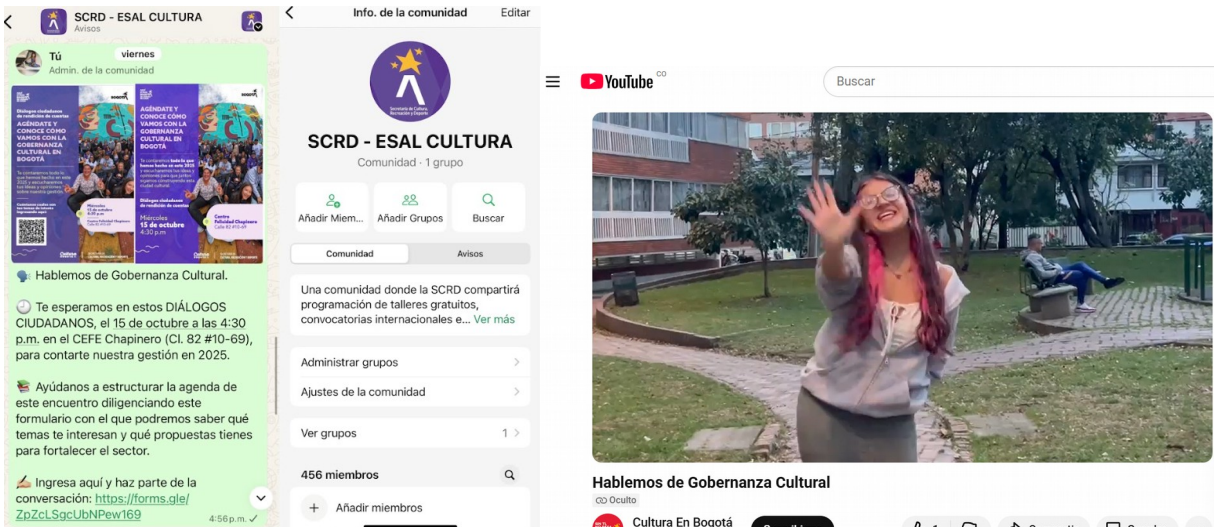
SCRD - ESAL CULTURA
Avisos

viernes

Tú
Admin. de la comunidad

AGÉNDATE Y CONOCE CÓMO VAMOS CON LA GOBERNANZA CULTURAL EN BOGOTÁ

AGÉNDATE Y CONOCE CÓMO VAMOS CON LA GOBERNANZA CULTURAL EN BOGOTÁ

Miércoles 15 de octubre 4:30 p.m.

Centro Felicidad Chapinero Calle 82 #10-69

🗣️ Hablemos de Gobernanza Cultural.

🕔 Te esperamos en estos DIÁLOGOS CIUDADANOS, el 15 de octubre a las 4:30 p.m. en el CEFE Chapinero (Cl. 82 #10-69), para contarte nuestra gestión en 2025.

📚 Ayúdanos a estructurar la agenda de este encuentro diligenciando este formulario con el que podremos saber qué temas te interesan y qué propuestas tienes para fortalecer el sector.

✍️ Ingresa aquí y haz parte de la conversación: https://forms.gle/ZpZcLSgcUbNPew169

4:56p.m. ✓

Info. de la comunidad
Editar

Secretaría de Cultura, Recreación y Deporte

SCRD - ESAL CULTURA
Comunidad · 1 grupo

Añadir Miem...
Añadir Grupos
Buscar

Comunidad
Avisos

Una comunidad donde la SCRD compartirá programación de talleres gratuitos, convocatorias internacionales e... Ver más

Administrar grupos
Ajustes de la comunidad

Ver grupos 1

456 miembros

Añadir miembros

YouTube CO

Buscar

Hablemos de Gobernanza Cultural
Oculto

Cultura En Bogotá